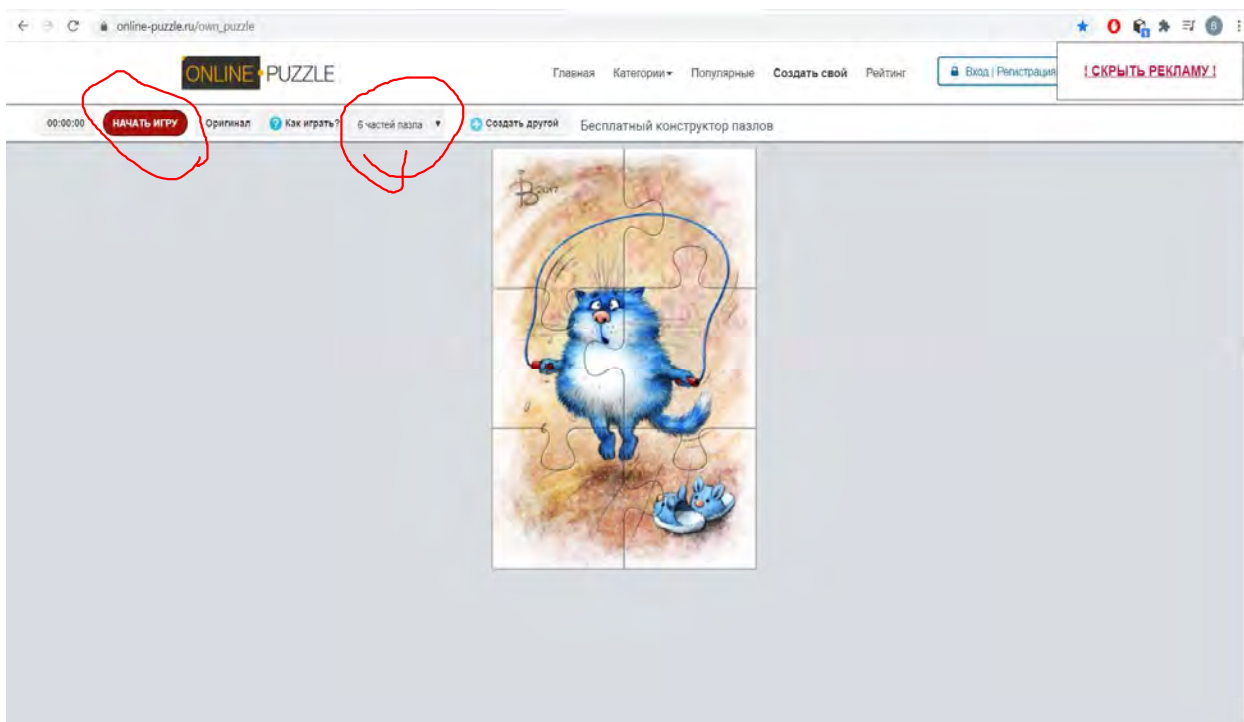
online-puzzle.ru/own_puzzle

ONLINE PUZZLE

Главная Категории Популярные Создать свой Рейтинг Вход | Регистрация

! СКРЫТЬ РЕКЛАМУ !

00:00:00 НАЧАТЬ ИГРУ Оригинал Как играть? 6 частей пазла Создать другой Бесплатный конструктор пазлов